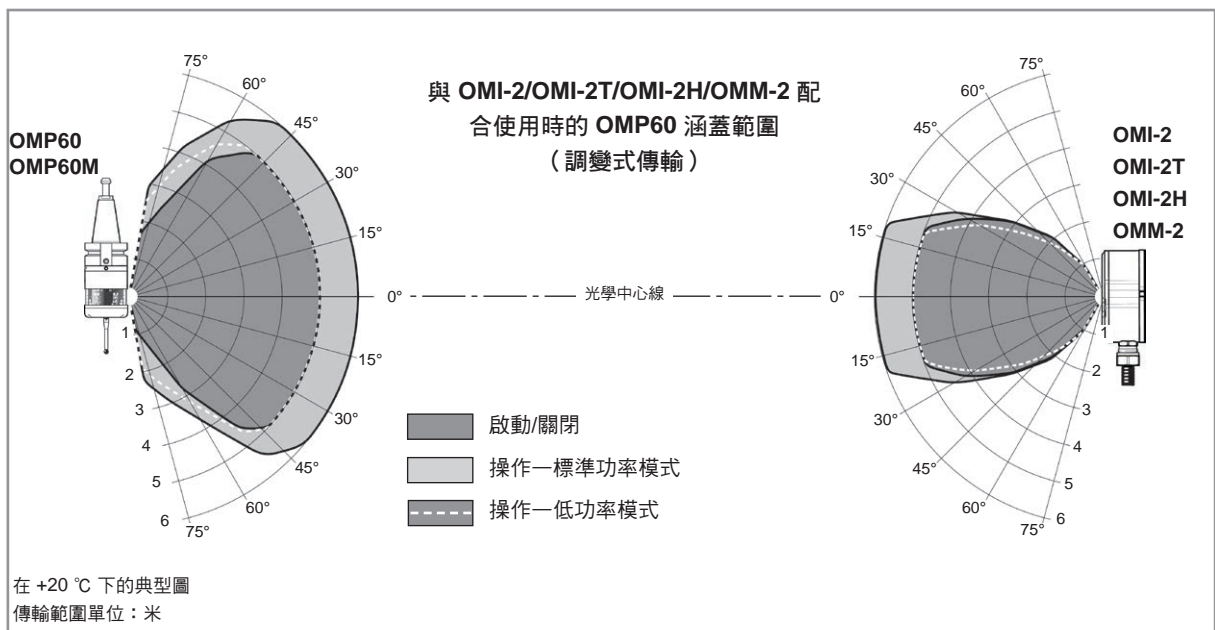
與 OMI-2/OMI-2T/OMI-2H/OMM-2 配合使用時的 OMP60 涵蓋範圍
（調變式傳輸）

OMP60
OMP60M

75°
60°
45°
30°
15°
0°
15°
30°
45°
60°
75°

1
2
3
4
5
6

光學中心線

OMI-2
OMI-2T
OMI-2H
OMM-2

75°
60°
45°
30°
15°
0°
15°
30°
45°
60°
75°

1
2
3
4
5
6

啟動/關閉
操作一標準功率模式
操作一低功率模式

在 +20 ℃ 下的典型圖
傳輸範圍單位：米